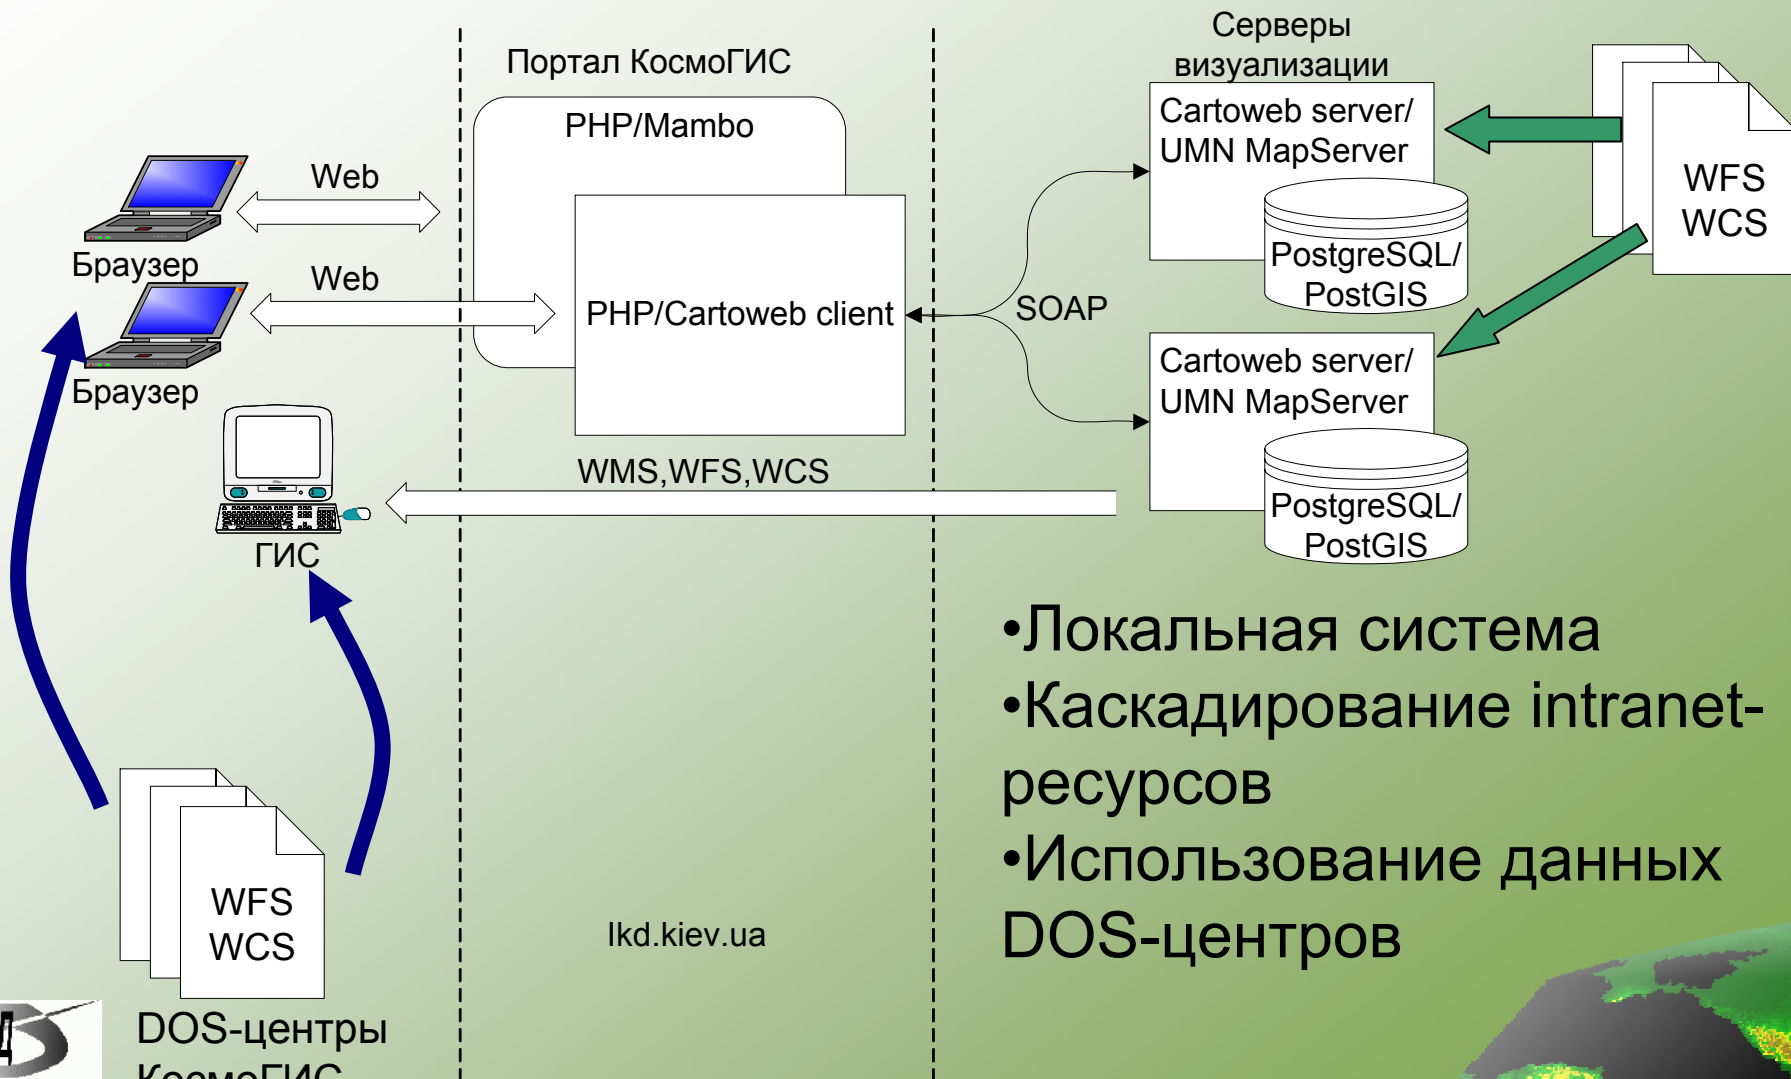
Портал КосмоГИС

Серверы визуализации

PHP/Mambo

Web

Браузер

Web

Браузер

PHP/Cartoweb client

SOAP

Cartoweb server/ UMN MapServer

PostgreSQL/ PostGIS

Cartoweb server/ UMN MapServer

PostgreSQL/ PostGIS

WFS WCS

WMS,WFS,WCS

ГИС

•Локальная система
•Каскадирование intranet-ресурсов
•Использование данных DOS-центров

WFS WCS

lkd.kiev.ua

DOS-центры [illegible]